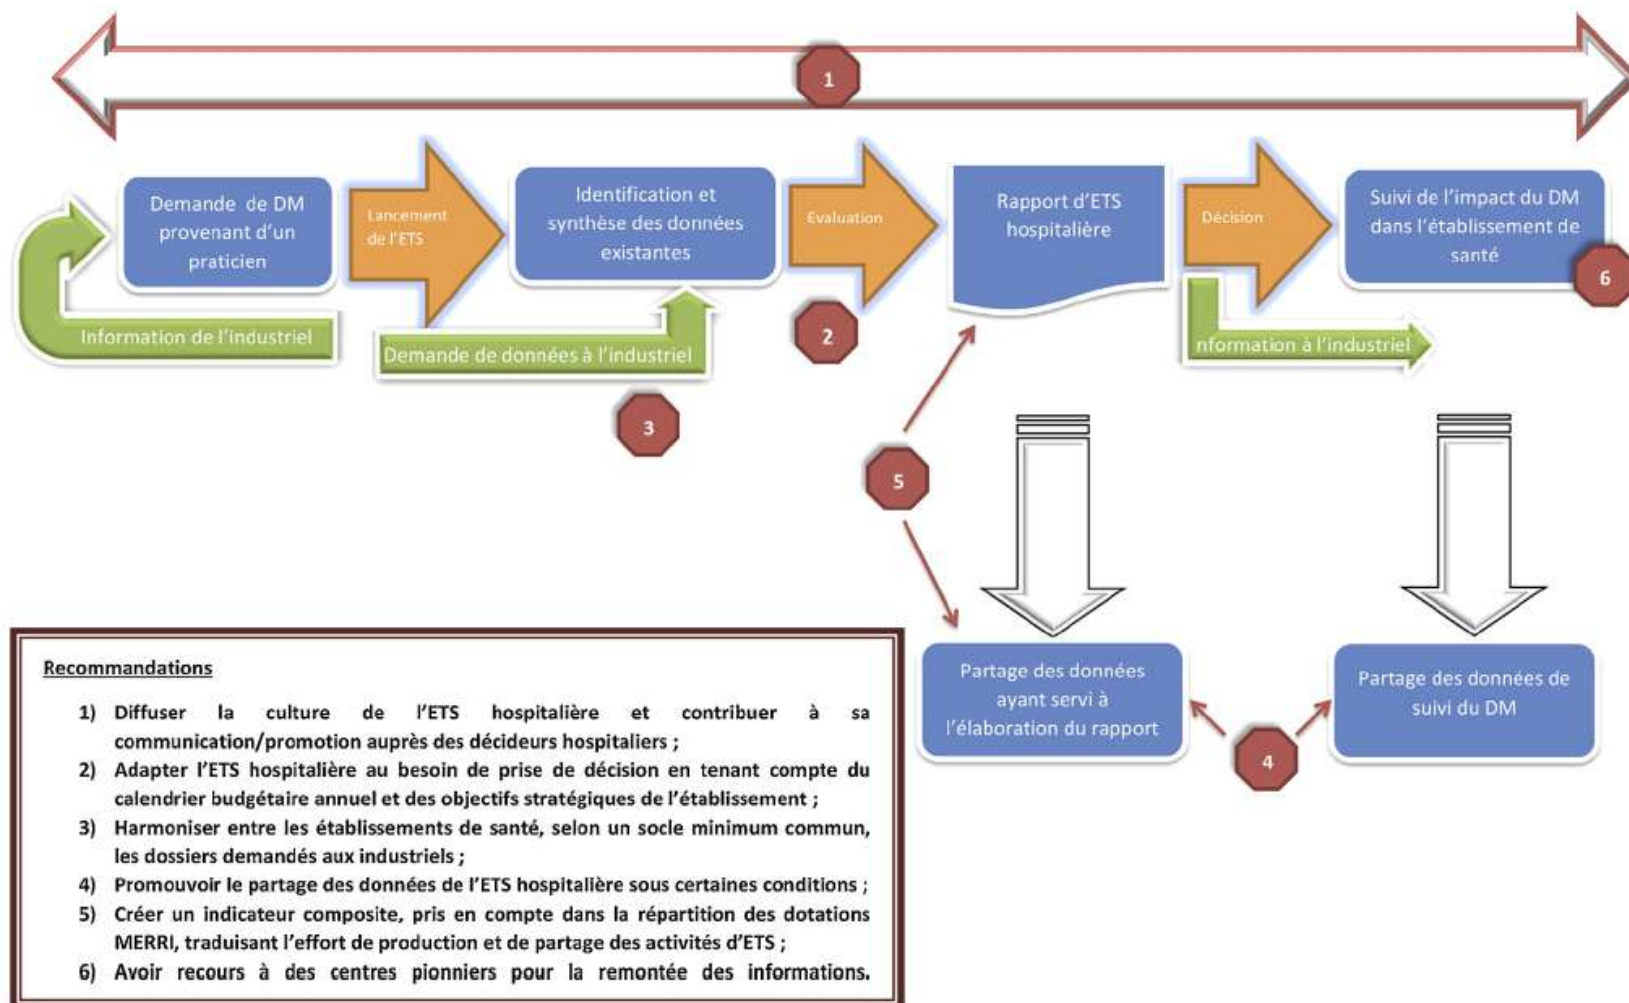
1

Demande de DM provenant d'un praticien

Lancement de l'ETS

Identification et synthèse des données existantes

Evaluation

Rapport d'ETS hospitalière

Décision

Suivi de l'impact du DM dans l'établissement de santé

6

Information de l'industriel

Demande de données à l'industriel

2

nformation à l'industriel

3

5

Partage des données ayant servi à l'élaboration du rapport

4

Partage des données de suivi du DM

Recommandations

1) Diffuser la culture de l'ETS hospitalière et contribuer à sa communication/promotion auprès des décideurs hospitaliers ;
2) Adapter l'ETS hospitalière au besoin de prise de décision en tenant compte du calendrier budgétaire annuel et des objectifs stratégiques de l'établissement ;
3) Harmoniser entre les établissements de santé, selon un socle minimum commun, les dossiers demandés aux industriels ;
4) Promouvoir le partage des données de l'ETS hospitalière sous certaines conditions ;
5) Créer un indicateur composite, pris en compte dans la répartition des dotations MERRI, traduisant l'effort de production et de partage des activités d'ETS ;
6) Avoir recours à des centres pionniers pour la remontée des informations.